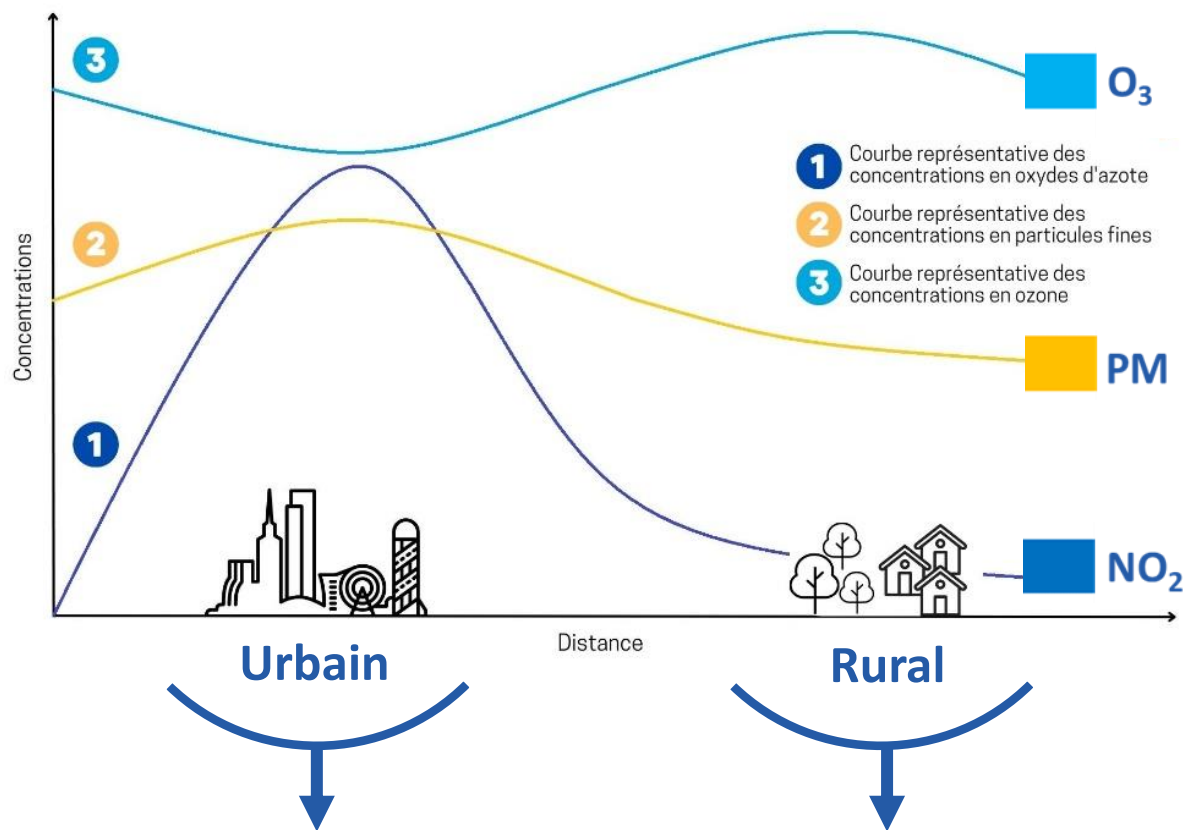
3

$O_3$

1 Courbe représentative des concentrations en oxydes d'azote

2 Courbe représentative des concentrations en particules fines

3 Courbe représentative des concentrations en ozone

2

Concentrations

PM

1

$NO_2$

Distance

Urbain

Rural